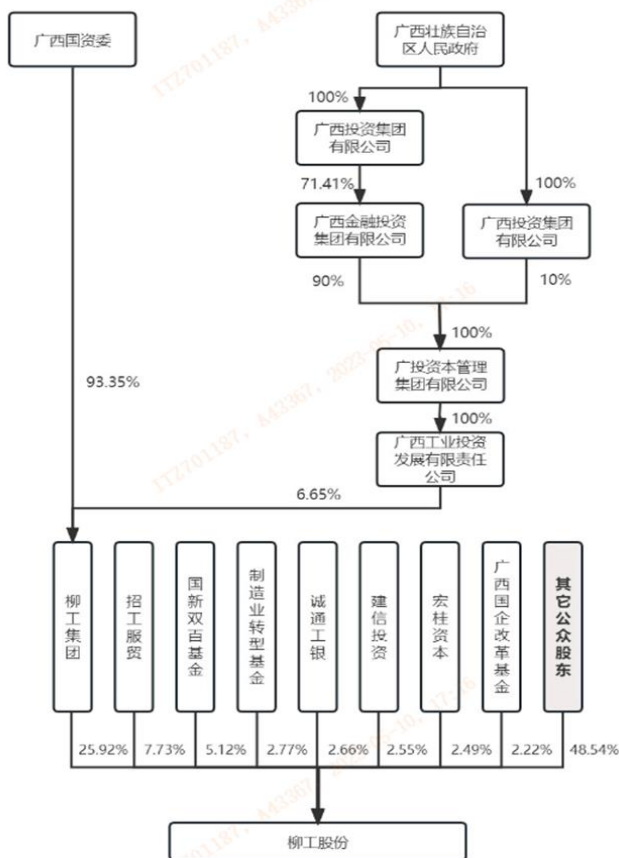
广西国资委

广西壮族自治区人民政府

100%

广西投资集团有限公司

71.41%

100%

广西金融投资集团有限公司

广西投资集团有限公司

90%

10%

100%

93.35%

广投资本管理集团有限公司

100%

广西工业投资发展有限责任公司

6.65%

柳工集团

招工服贸

国新双百基金

制造业转型基金

诚通工银

建信投资

宏桂资本

广西国企改革基金

其它公众股东

25.92%

7.73%

5.12%

2.77%

2.66%

2.55%

2.49%

2.22%

48.54%

柳工股份

ITZ701187, 443367, 2023-05-10, 17:16